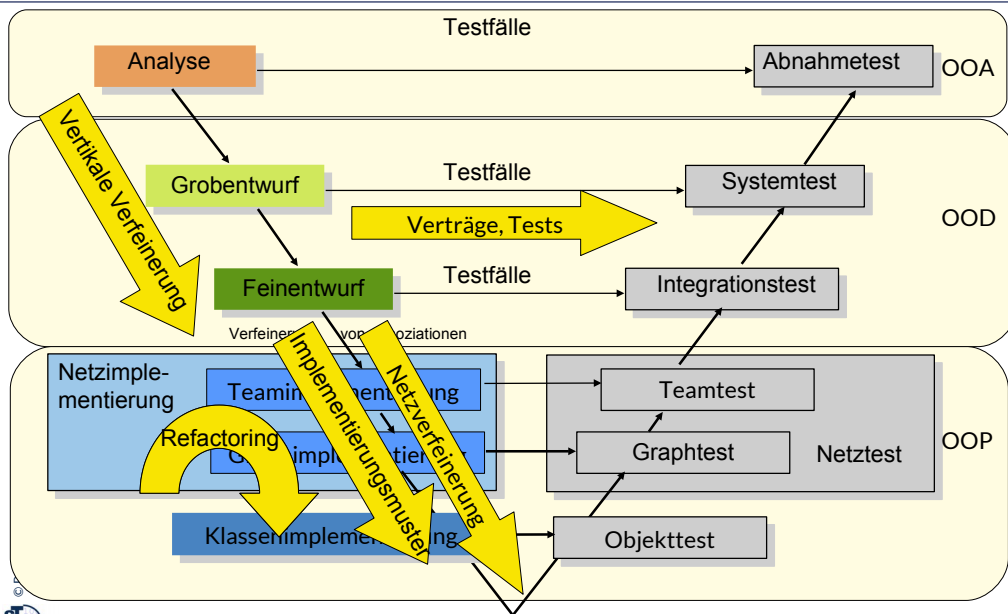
Testfälle

Analyse

Abnahmetest

OOA

Vertikale Verfeinerung

Grobentwurf

Testfälle

Systemtest

Verträge, Tests

OOD

Feinentwurf

Testfälle

Integrationstest

Verfeiner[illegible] von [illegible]oziationen

Netzimplementierung

Teamim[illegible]entierung

Implementierungsmuster

Netzverfeinerung

Teamtest

Refactoring

G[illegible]implem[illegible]tierung

Graphtest

Netztest

OOP

Klassenimplem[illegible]ng

Objekttest